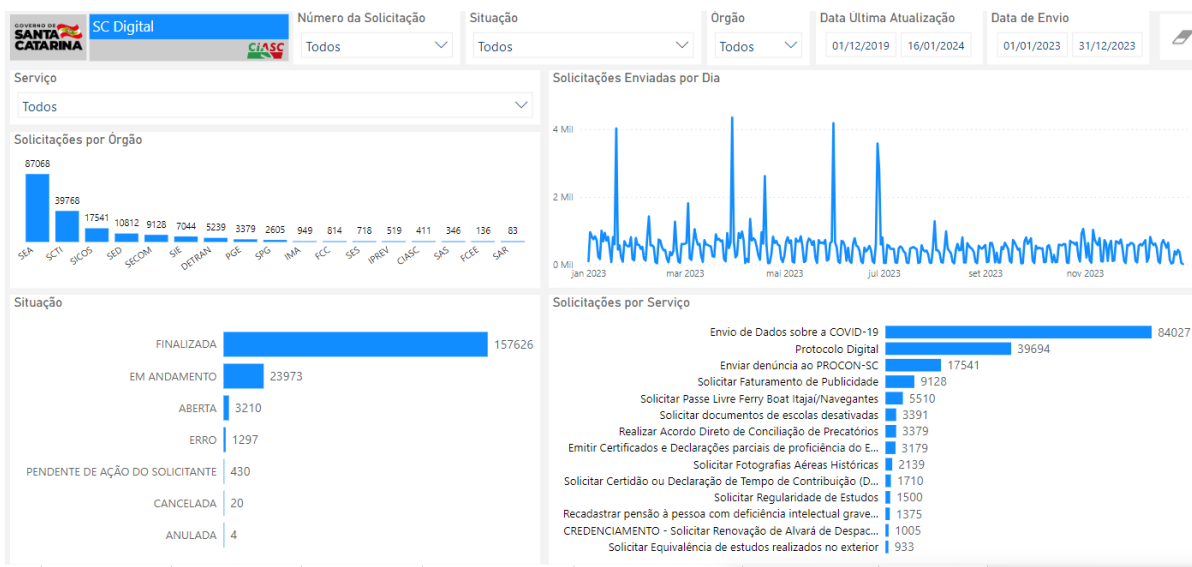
GOVERNO DE SANTA CATARINA

SC Digital

CIASC

Número da Solicitação
Todos

Situação
Todos

Órgão
Todos

Data Ultima Atualização
01/12/2019 16/01/2024

Data de Envio
01/01/2023 31/12/2023

Serviço
Todos

Solicitações por Órgão

| SEA | SCTI | SICOS | SED | SECOM | SIE | DETRAN | PGE | SPG | IMA | FCC | SES | IPREV | CIASC | SAS | FCEE | SAR |
|---|---|---|---|---|---|---|---|---|---|---|---|---|---|---|---|---|
| 87068 | 39768 | 17541 | 10812 | 9128 | 7044 | 5239 | 3379 | 2605 | 949 | 814 | 718 | 519 | 411 | 346 | 136 | 83 |

Solicitações Enviadas por Dia

4 Mil
2 Mil
0 Mil
jan 2023
mar 2023
mai 2023
jul 2023
set 2023
nov 2023

Situação

| Situação | Total |
|---|---|
| FINALIZADA | 157626 |
| EM ANDAMENTO | 23973 |
| ABERTA | 3210 |
| ERRO | 1297 |
| PENDENTE DE AÇÃO DO SOLICITANTE | 430 |
| CANCELADA | 20 |
| ANULADA | 4 |

Solicitações por Serviço

| Serviço | Total |
|---|---|
| Envio de Dados sobre a COVID-19 | 84027 |
| Protocolo Digital | 39694 |
| Enviar denúncia ao PROCON-SC | 17541 |
| Solicitar Faturamento de Publicidade | 9128 |
| Solicitar Passe Livre Ferry Boat Itajaí/Navegantes | 5510 |
| Solicitar documentos de escolas desativadas | 3391 |
| Realizar Acordo Direto de Conciliação de Precatórios | 3379 |
| Emitir Certificados e Declarações parciais de proficiência do E... | 3179 |
| Solicitar Fotografias Aéreas Históricas | 2139 |
| Solicitar Certidão ou Declaração de Tempo de Contribuição (D... | 1710 |
| Solicitar Regularidade de Estudos | 1500 |
| Recadastrar pensão à pessoa com deficiência intelectual grave... | 1375 |
| CREDENCIAMENTO - Solicitar Renovação de Alvará de Despac... | 1005 |
| Solicitar Equivalência de estudos realizados no exterior | 933 |